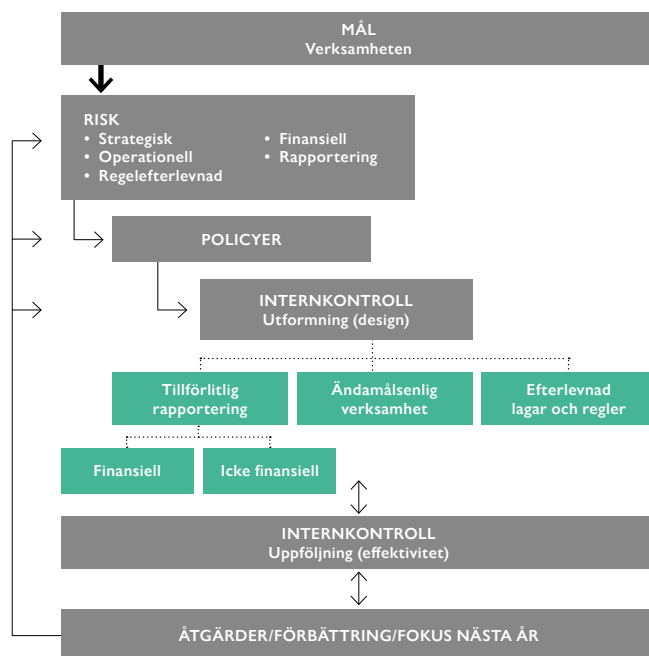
MÅL
Verksamheten

RISK
• Strategisk
• Operationell
• Regelefterlevnad
• Finansiell
• Rapportering

POLICYER

INTERNKONTROLL
Utformning (design)

Tillförlitlig rapportering

Ändamålsenlig verksamhet

Efterlevnad lagar och regler

Finansiell

Icke finansiell

INTERNKONTROLL
Uppföljning (effektivitet)

ÅTGÄRDER/FÖRBÄTTRING/FOKUS NÄSTA ÅR